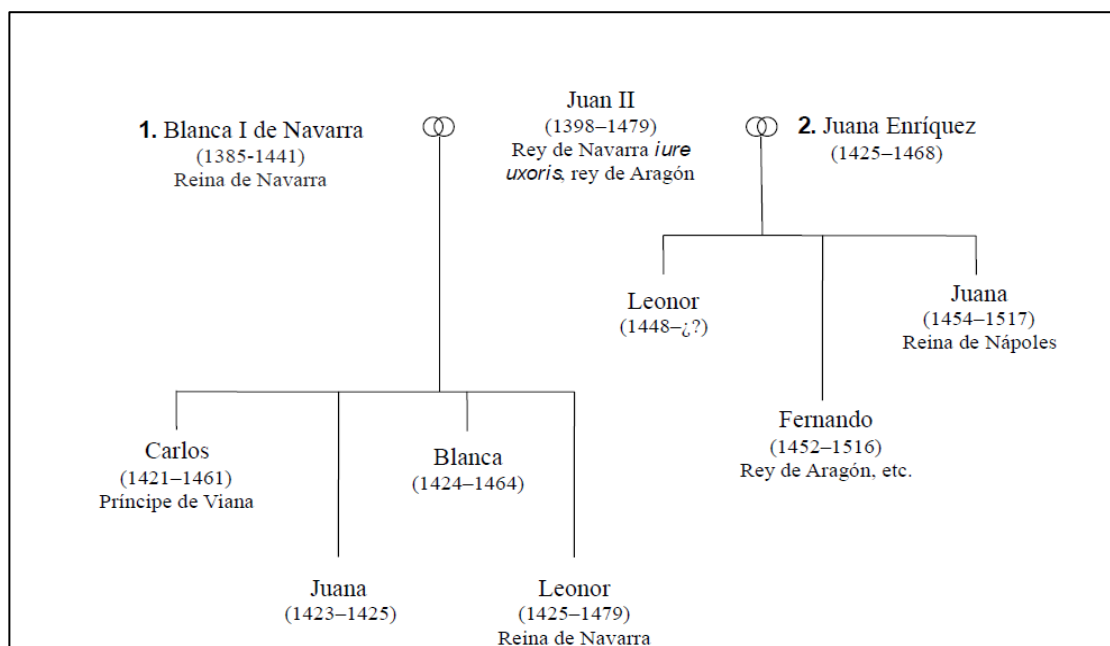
1. Blanca I de Navarra
(1385-1441)
Reina de Navarra

Juan II
(1398–1479)
Rey de Navarra iure uxoris, rey de Aragón

2. Juana Enríquez
(1425–1468)

Leonor
(1448–¿?)

Juana
(1454–1517)
Reina de Nápoles

Fernando
(1452–1516)
Rey de Aragón, etc.

Carlos
(1421–1461)
Príncipe de Viana

Blanca
(1424–1464)

Juana
(1423–1425)

Leonor
(1425–1479)
Reina de Navarra